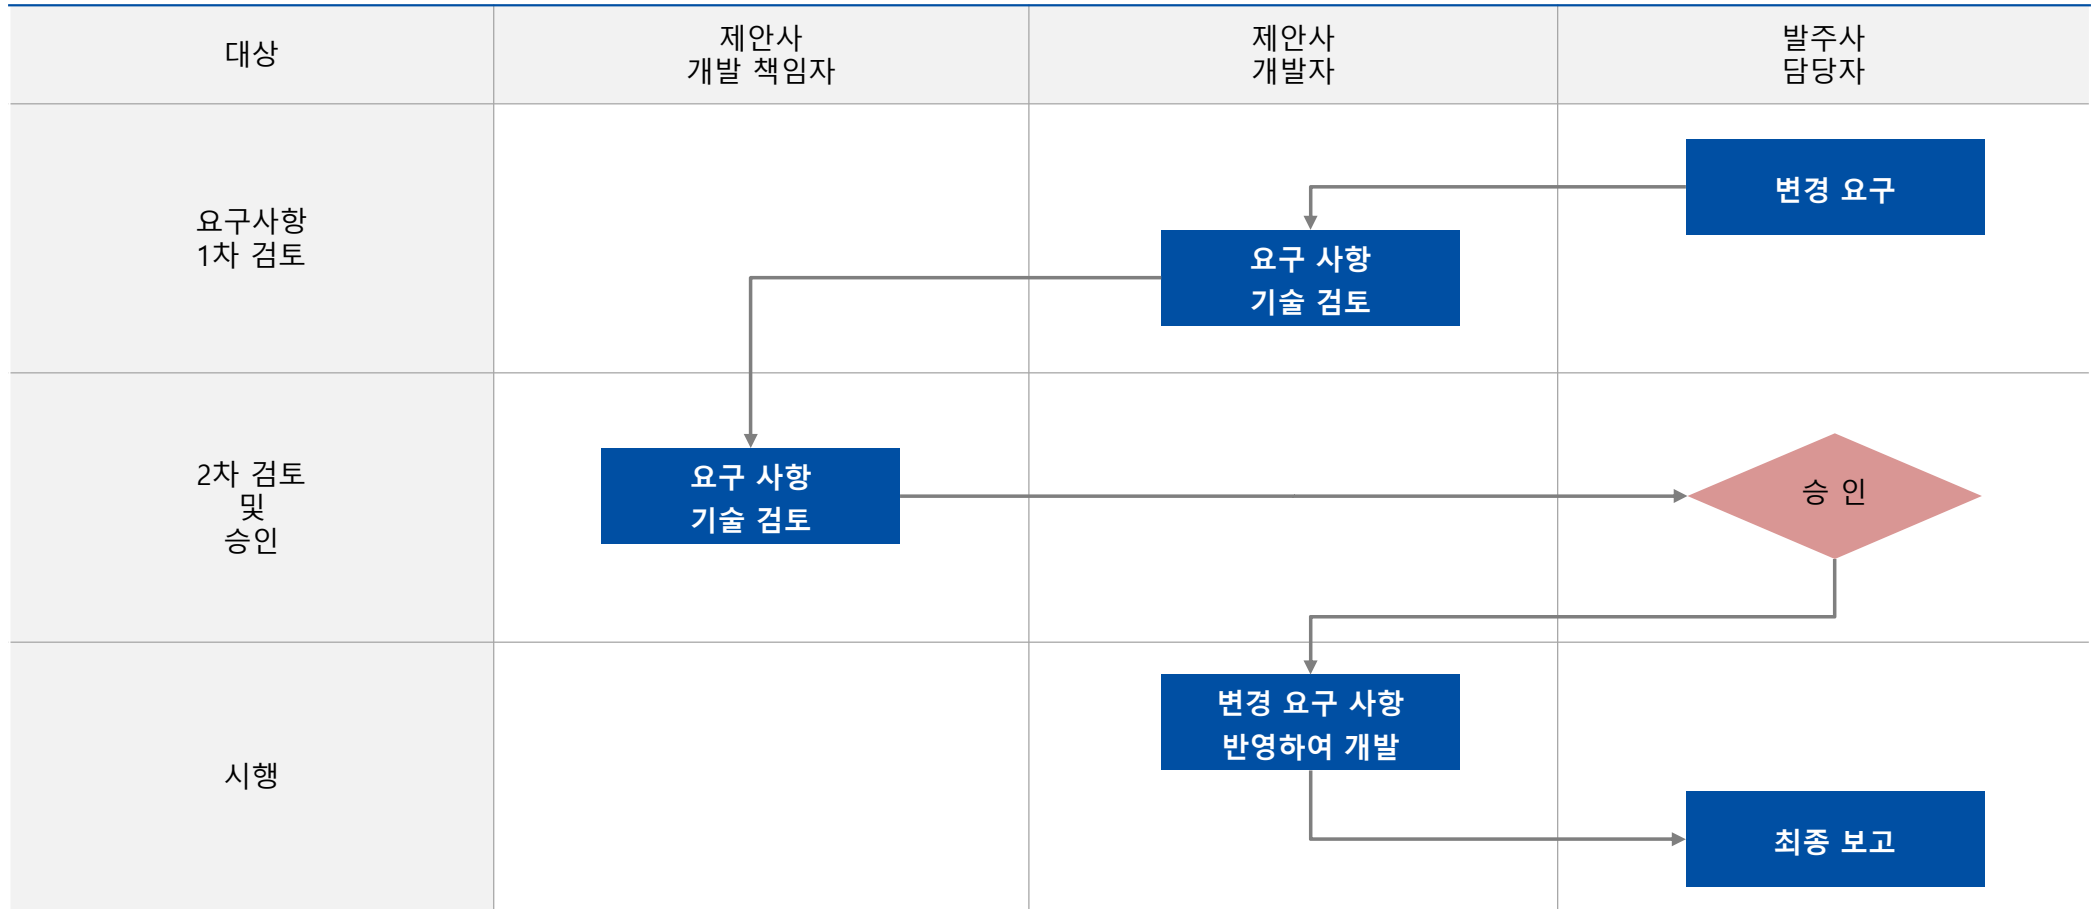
| 대상 | 제안사 개발 책임자 | 제안사 개발자 | 발주사 담당자 |
|---|---|---|---|
| 요구사항 1차 검토 | | 요구 사항 기술 검토 | 변경 요구 |
| 2차 검토 및 승인 | 요구 사항 기술 검토 | | 승 인 |
| 시행 | | 변경 요구 사항 반영하여 개발 | 최종 보고 |